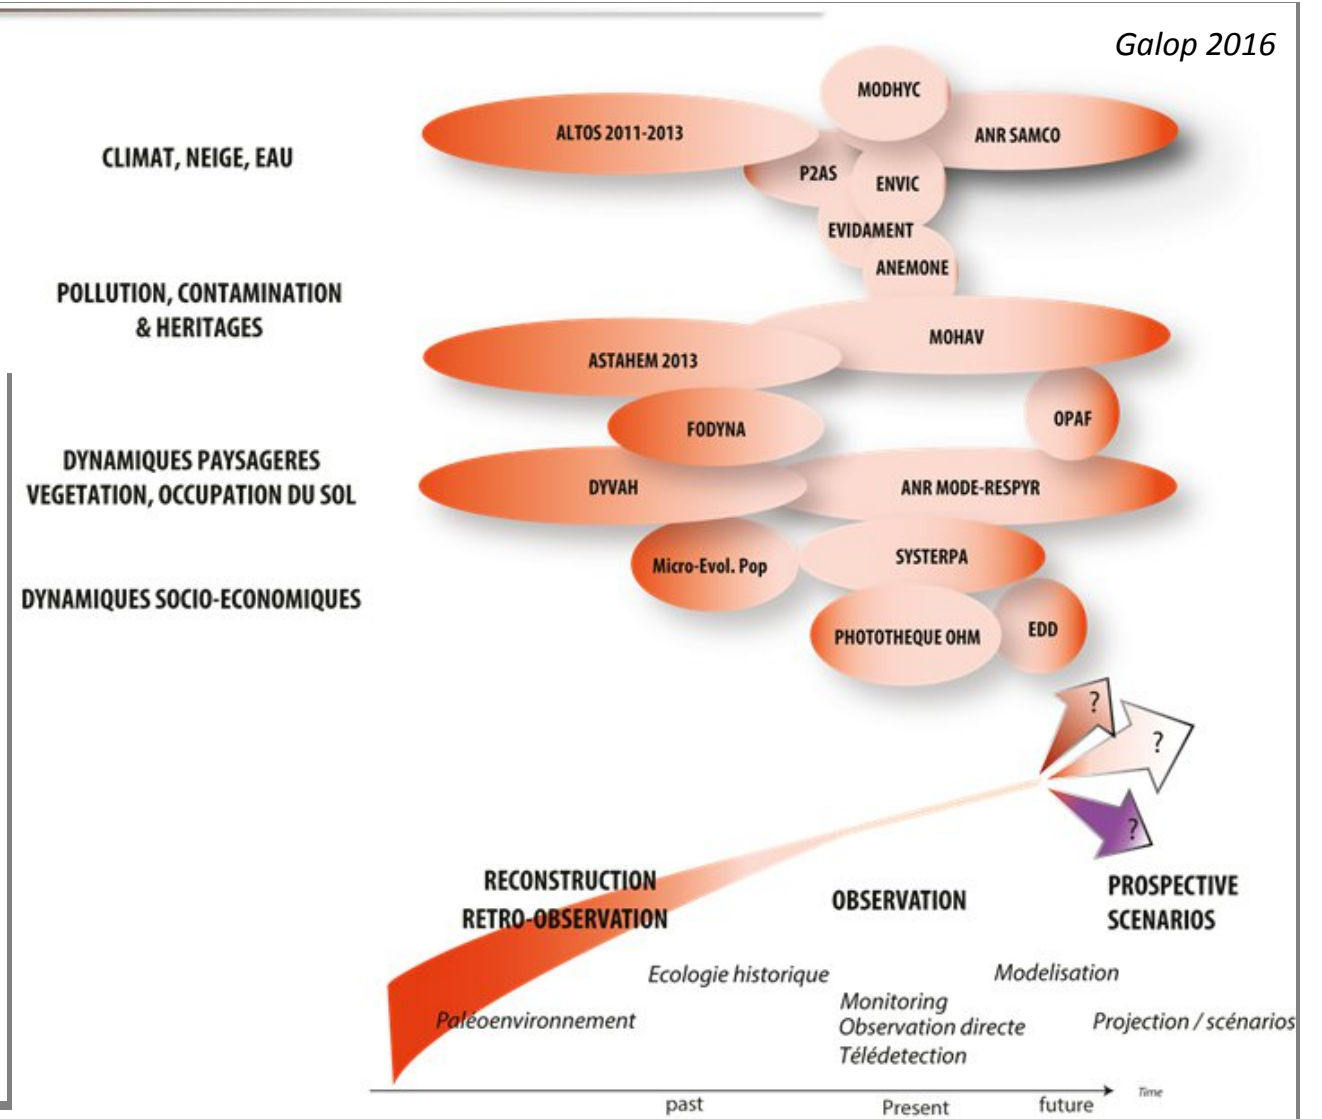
Galop 2016

CLIMAT, NEIGE, EAU

POLLUTION, CONTAMINATION & HERITAGES

DYNAMIQUES PAYSAGERES VEGETATION, OCCUPATION DU SOL

DYNAMIQUES SOCIO-ECONOMIQUES

MODHYC
ALTOS 2011-2013
ANR SAMCO
P2AS
ENVIC
EVIDAMENT
ANEMONE
MOHAV
ASTAHEM 2013
OPAF
FODYNA
DYVAH
ANR MODE-RESPYR
SYSTERPA
Micro-Evol. Pop
PHOTOTHEQUE OHM
EDD

?
?
?

RECONSTRUCTION RETRO-OBSERVATION

OBSERVATION

PROSPECTIVE SCENARIOS

Ecologie historique

Modelisation

Monitoring
Observation directe
Télédetection

Paléoenvironnement

Projection / scénarios

Time

past

Present

future